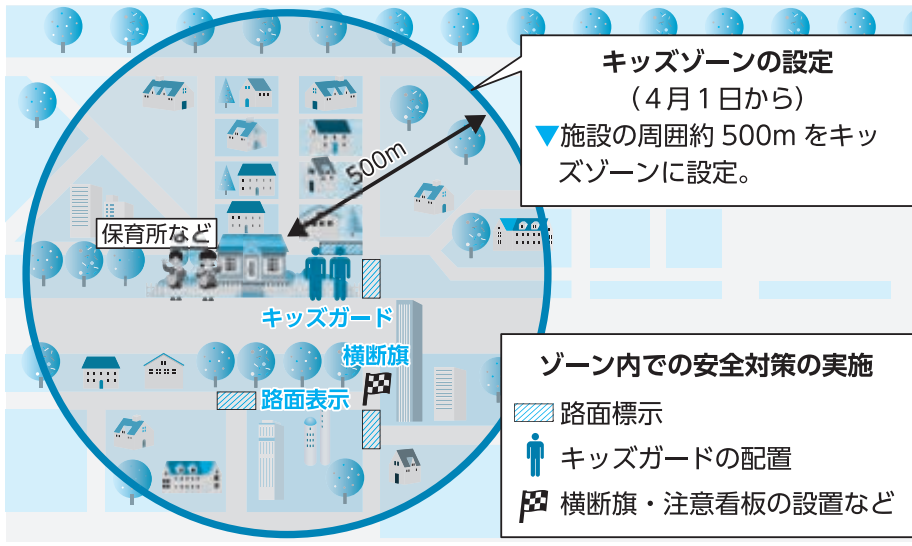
キッズゾーンの設定
（4月1日から）
▼施設の周囲約 500m をキッズゾーンに設定。

500m

保育所など

キッズガード

横断旗

路面表示

ゾーン内での安全対策の実施
路面標示
キッズガードの配置
横断旗・注意看板の設置など